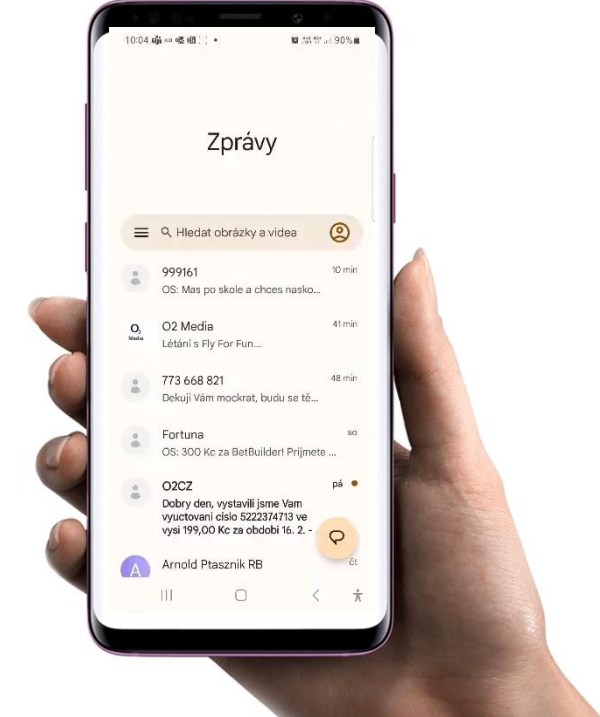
10:04 90%

Zprávy

Hledat obrázky a videa

999161
OS: Mas po skole a chces nasko...
10 min

O2 Media
Létání s Fly For Fun...
41 min

773 668 821
Dekuji Vám mockrat, budu se tě...
48 min

Fortuna
OS: 300 Kc za BetBuilder! Prijmete ...
so

O2CZ
Dobry den, vystavili jsme Vam vyuctovani cislo 5222374713 ve vysi 199,00 Kc za obdobi 16. 2. -
pá

A
Arnold Ptasznik RB
čt